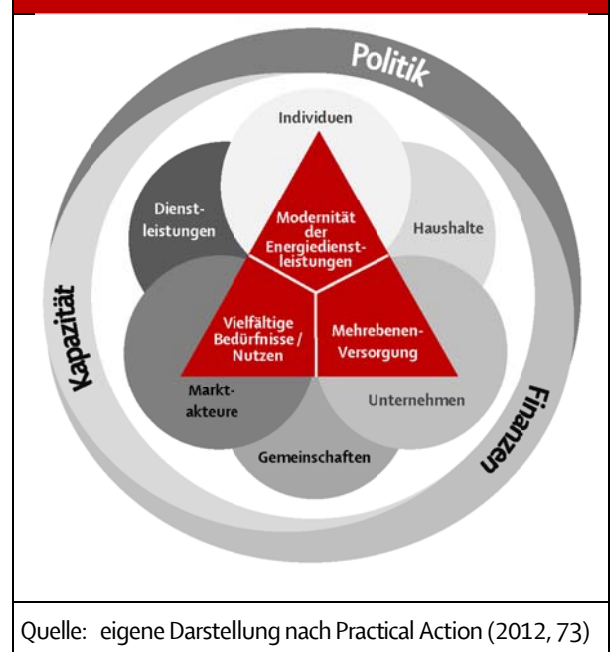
Politik

Kapazität

Finanzen

Individuen

Dienstleistungen

Haushalte

Modernität der Energiedienstleistungen

Vielfältige Bedürfnisse / Nutzen

Mehrebenen-Versorgung

Marktakteure

Unternehmen

Gemeinschaften

Quelle: eigene Darstellung nach Practical Action (2012, 73)